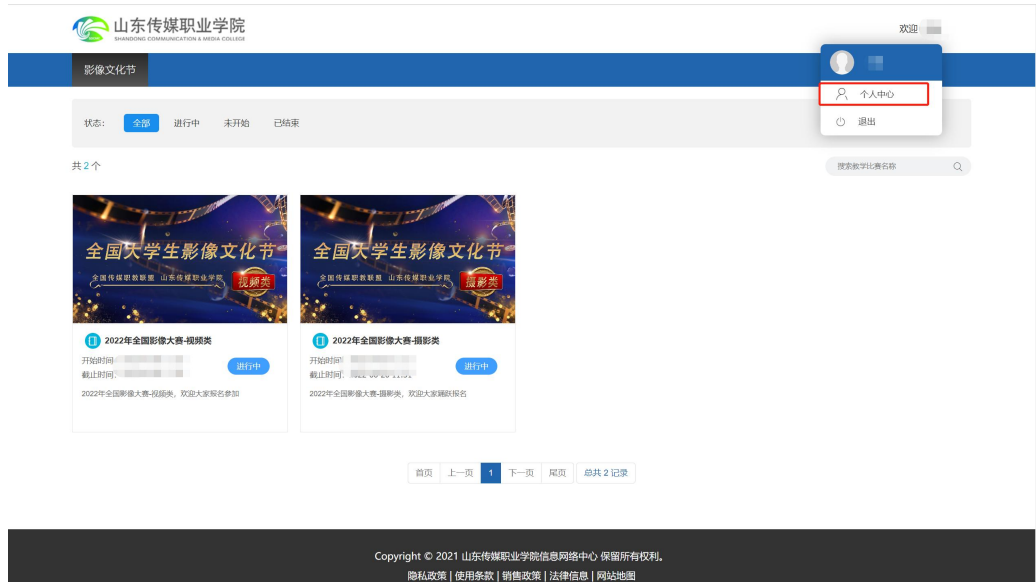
山东传媒职业学院
SHANDONG COMMUNICATION & MEDIA COLLEGE

欢迎 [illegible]

影像文化节

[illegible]

个人中心

退出

状态: 全部 进行中 未开始 已结束

共 2 个

搜索教学比赛名称

全国大学生影像文化节
全国传媒职教联盟 山东传媒职业学院 视频类

2022年全国影像大赛-视频类
开始时间: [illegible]
截止时间: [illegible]
进行中
2022年全国影像大赛-视频类，欢迎大家报名参加

全国大学生影像文化节
全国传媒职教联盟 山东传媒职业学院 摄影类

2022年全国影像大赛-摄影类
开始时间: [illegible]
截止时间: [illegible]
进行中
2022年全国影像大赛-摄影类，欢迎大家踊跃报名

首页 上一页 1 下一页 尾页 总共 2 记录

Copyright © 2021 山东传媒职业学院信息网络中心 保留所有权利。
隐私政策 | 使用条款 | 销售政策 | 法律信息 | 网站地图